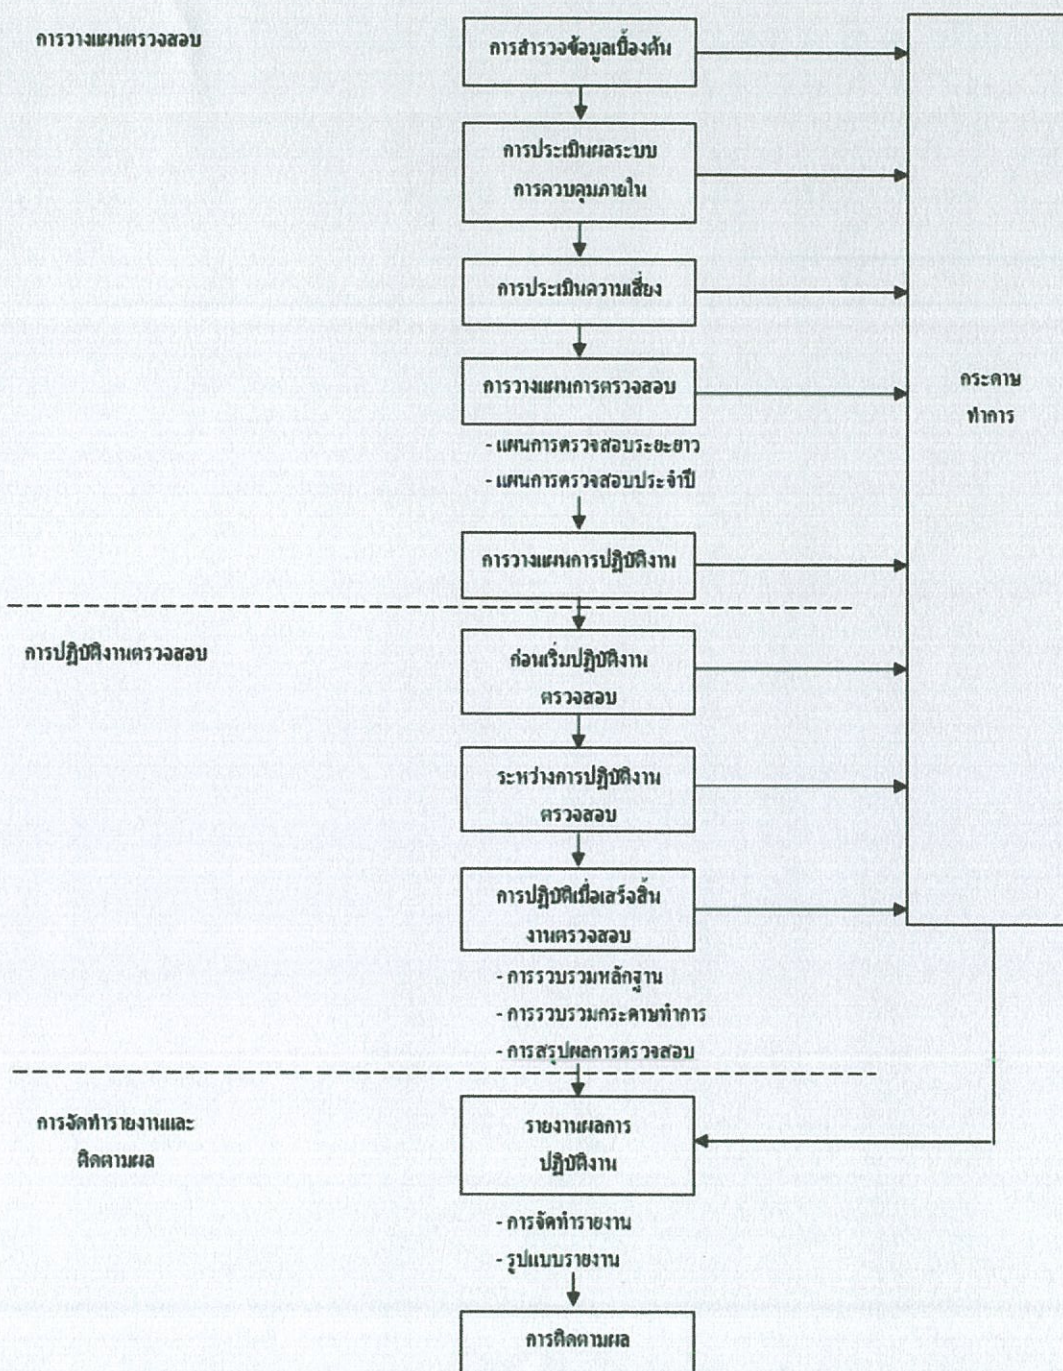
การวางแผนตรวจสอบ

การสำรวจข้อมูลเบื้องต้น

การประเมินผลระบบ การควบคุมภายใน

การประเมินความเสี่ยง

การวางแผนการตรวจสอบ

- แผนการตรวจสอบระยะยาว
- แผนการตรวจสอบประจำปี

การวางแผนการปฏิบัติงาน

กระดาษ ทำการ

การปฏิบัติงานตรวจสอบ

ก่อนเริ่มปฏิบัติงาน ตรวจสอบ

ระหว่างการปฏิบัติงาน ตรวจสอบ

การปฏิบัติเมื่อเสร็จสิ้น งานตรวจสอบ

- การรวบรวมหลักฐาน
- การรวบรวมกระดาษทำการ
- การสรุปผลการตรวจสอบ

การจัดทำรายงานและ ติดตามผล

รายงานผลการ ปฏิบัติงาน

- การจัดทำรายงาน
- รูปแบบรายงาน

การติดตามผล